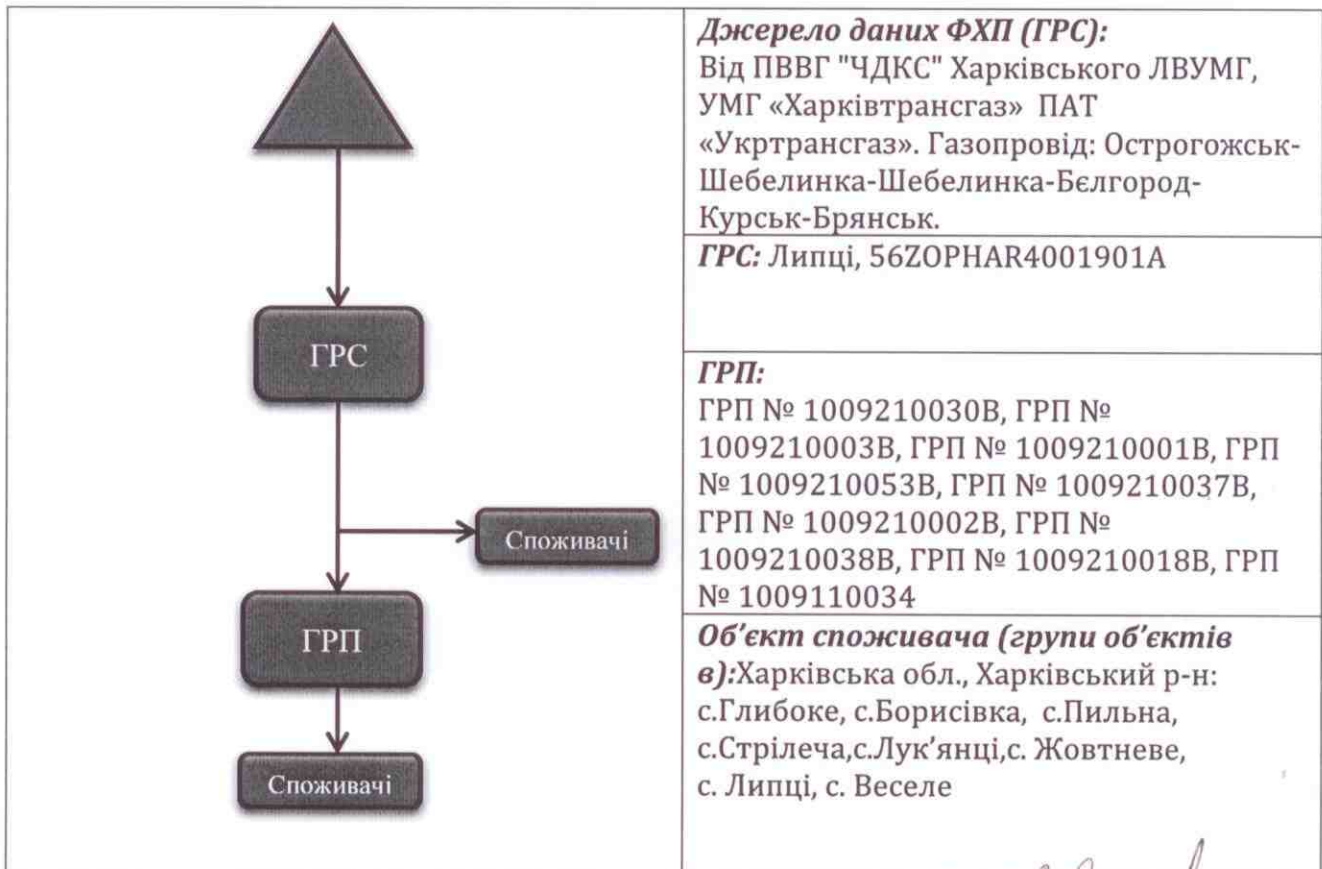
ГРС

Споживачі

ГРП

Споживачі

*Джерело даних ФХП (ГРС):*
Від ПВВГ "ЧДКС" Харківського ЛВУМГ, УМГ «Харківтрансгаз» ПАТ «Укртрансгаз». Газопровід: Острогожськ-Шебелинка-Шебелинка-Бєлгород-Курськ-Брянськ.

*ГРС:* Липці, 56ZOPHAR4001901A

*ГРП:*
ГРП № 1009210030В, ГРП № 1009210003В, ГРП № 1009210001В, ГРП № 1009210053В, ГРП № 1009210037В, ГРП № 1009210002В, ГРП № 1009210038В, ГРП № 1009210018В, ГРП № 1009110034

*Об'єкт споживача (групи об'єктів в):*Харківська обл., Харківський р-н: с.Глибоке, с.Борисівка, с.Пильна, с.Стрілеча,с.Лук'янці,с. Жовтневе, с. Липці, с. Веселе